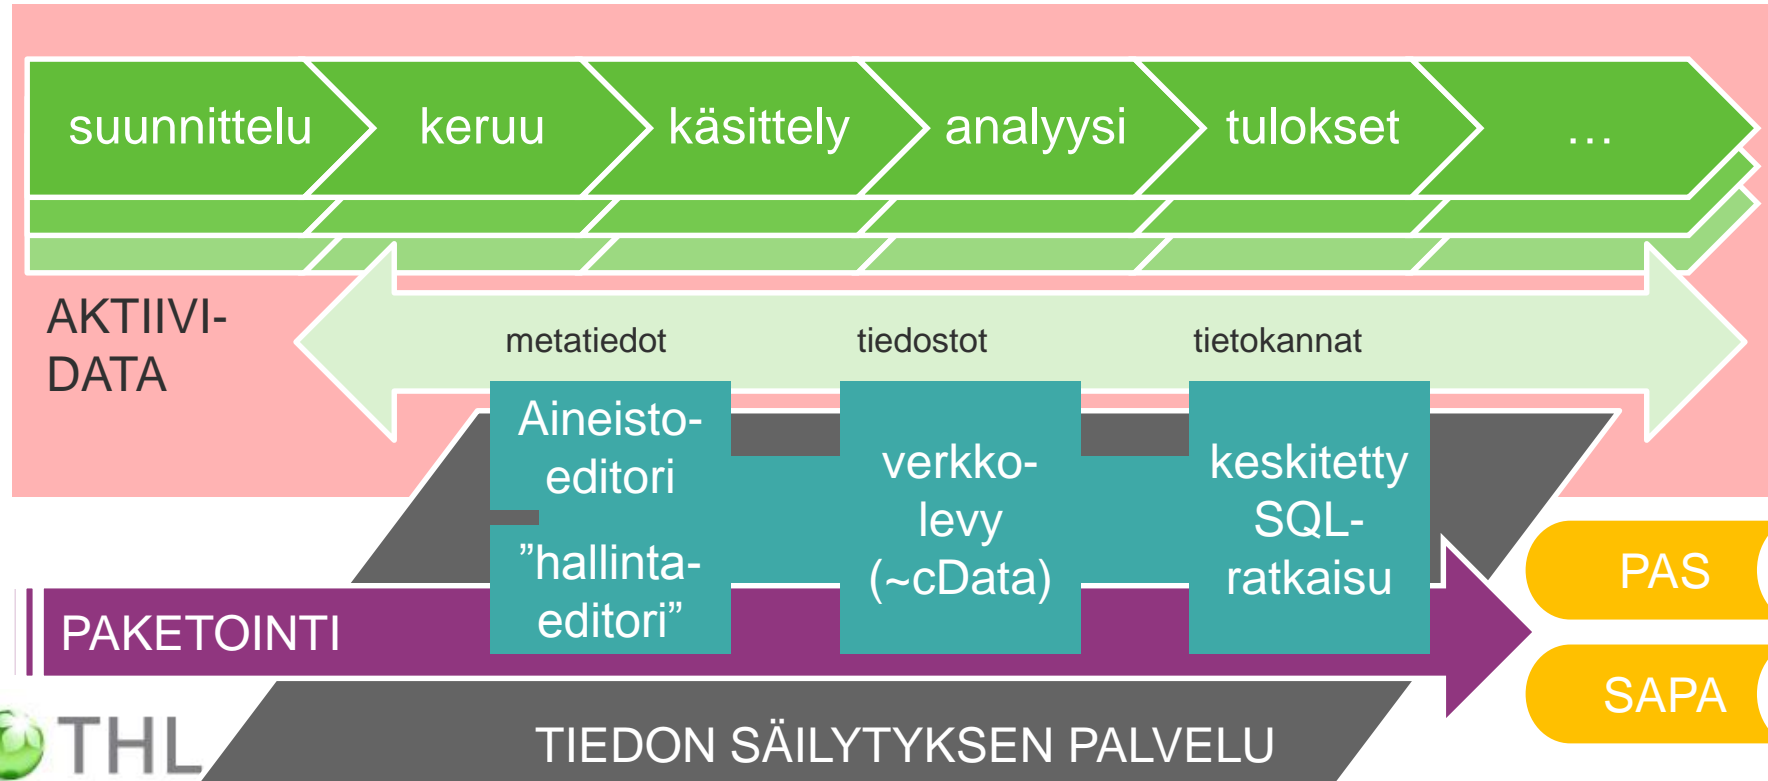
suunnittelu
keruu
käsittely
analyysi
tulokset
…

AKTIIVI-DATA

metatiedot
tiedostot
tietokannat

Aineisto-editori

”hallinta-editori”

verkko-levy (~cData)

keskitetty SQL-ratkaisu

PAKETOINTI

PAS
SAPA

THL

TIEDON SÄILYTYKSEN PALVELU